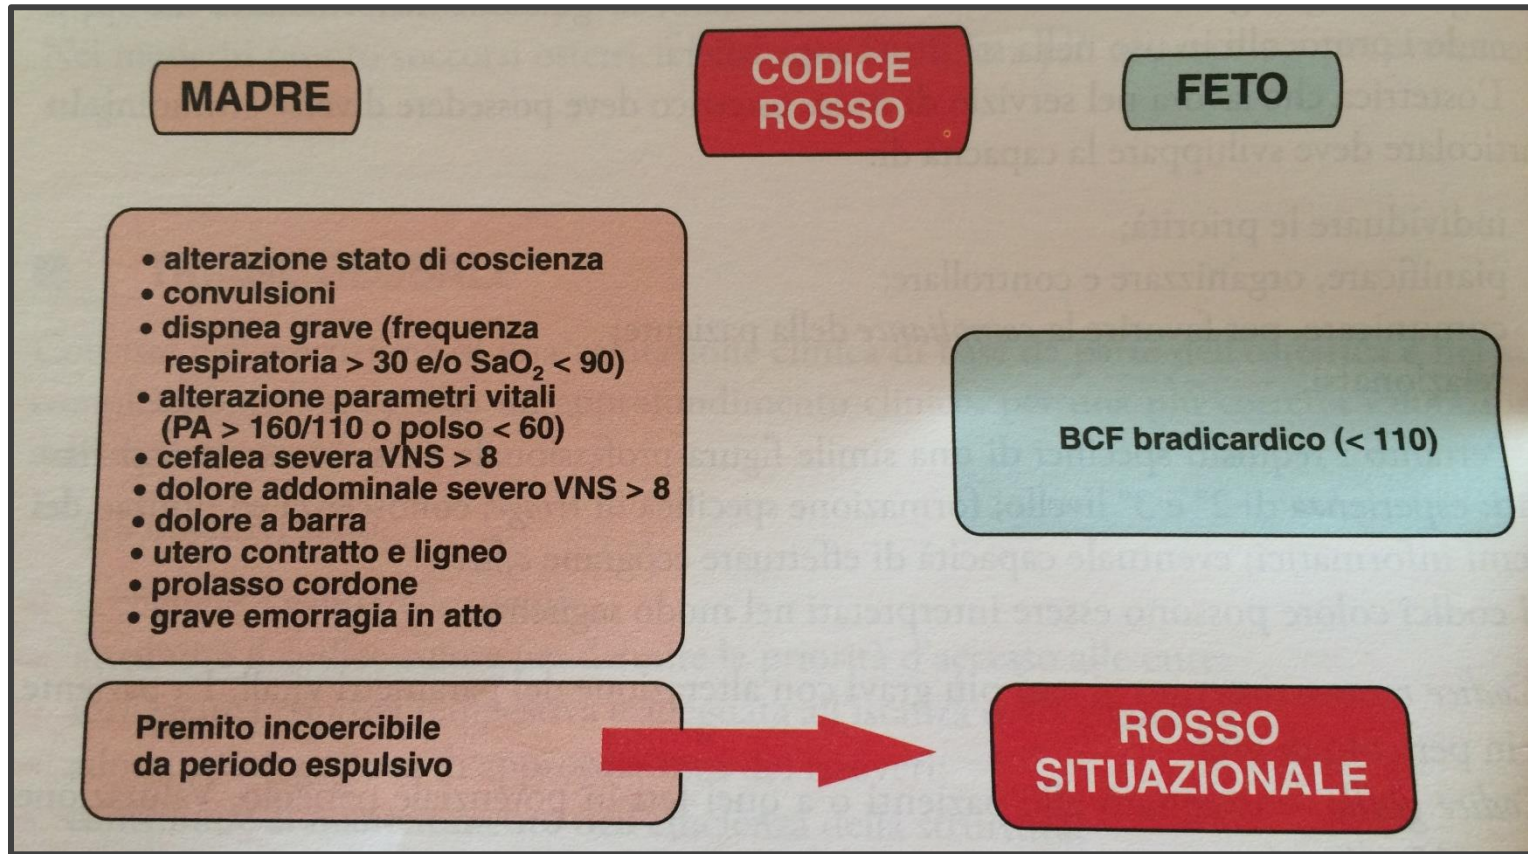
MADRE

CODICE ROSSO

FETO

• alterazione stato di coscienza
• convulsioni
• dispnea grave (frequenza respiratoria > 30 e/o $SaO_2$ < 90)
• alterazione parametri vitali (PA > 160/110 o polso < 60)
• cefalea severa VNS > 8
• dolore addominale severo VNS > 8
• dolore a barra
• utero contratto e ligneo
• prolasso cordone
• grave emorragia in atto

BCF bradicardico (< 110)

Premito incoercibile da periodo espulsivo

ROSSO SITUAZIONALE